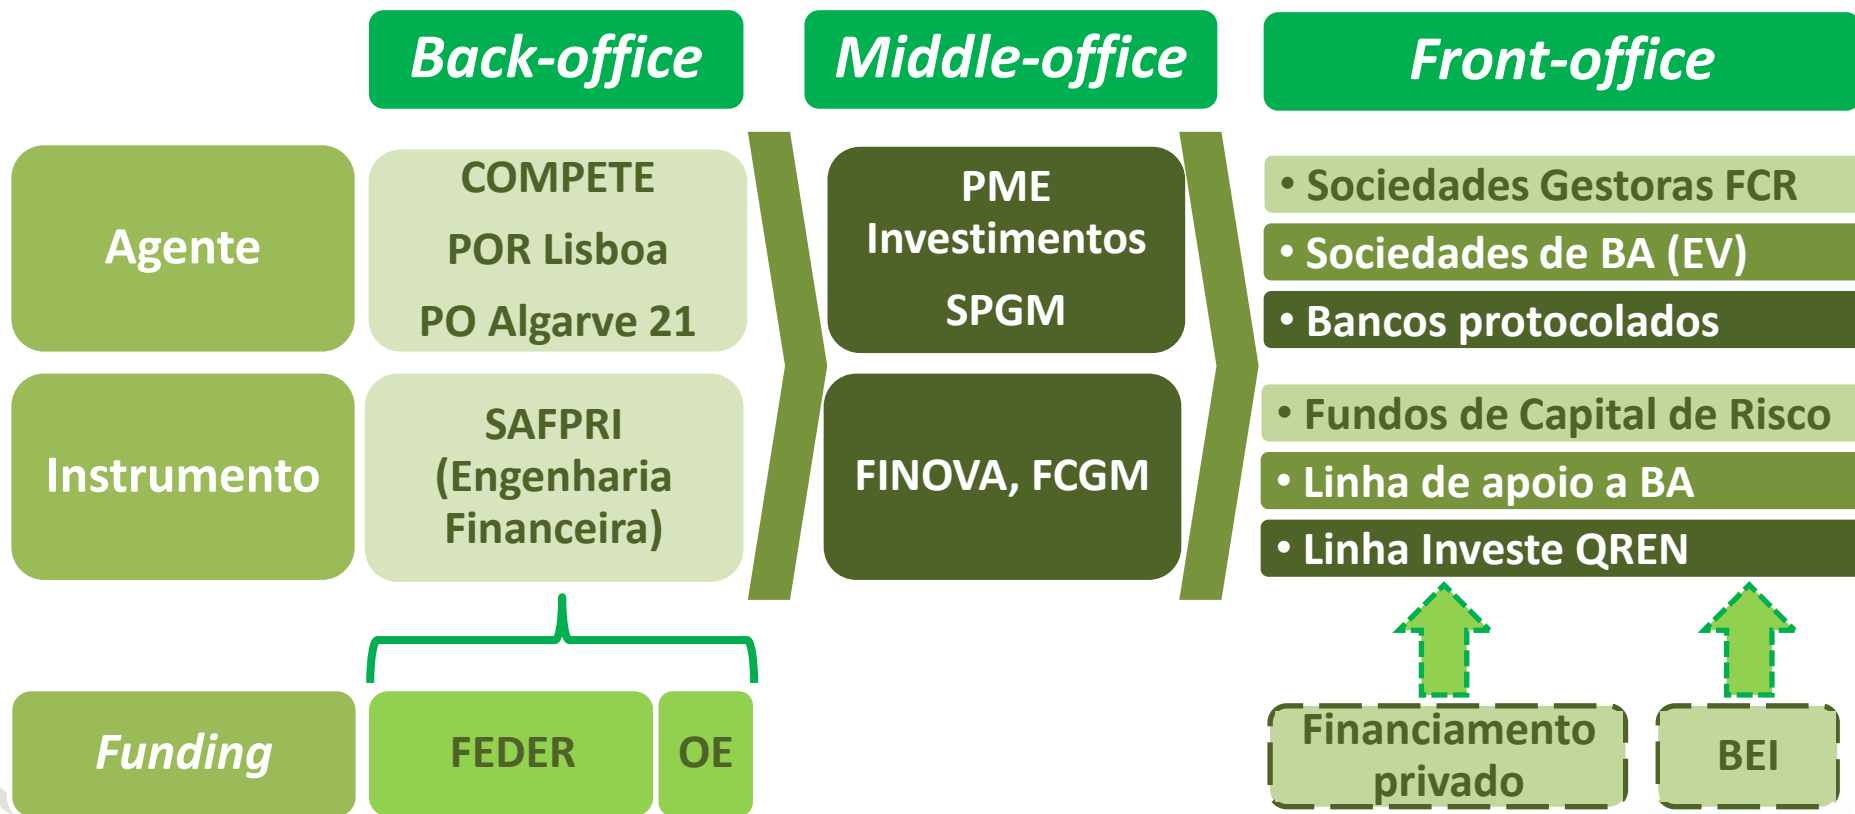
Back-office

Middle-office

Front-office

Agente

COMPETE

POR Lisboa

PO Algarve 21

PME Investimentos

SPGM

• Sociedades Gestoras FCR

• Sociedades de BA (EV)

• Bancos protocolados

Instrumento

SAFPRI (Engenharia Financeira)

FINOVA, FCGM

• Fundos de Capital de Risco

• Linha de apoio a BA

• Linha Investe QREN

Funding

FEDER

OE

Financiamento privado

BEI